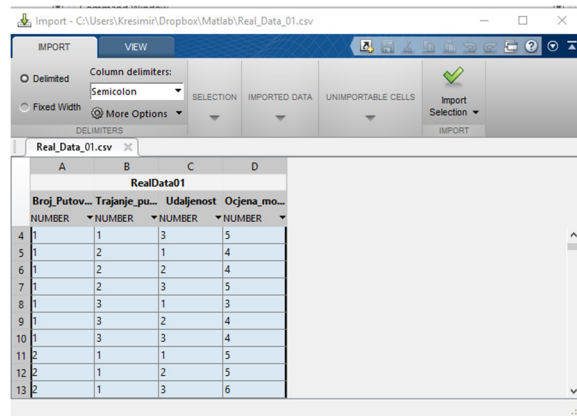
Import - C:\Users\Kresimir\Dropbox\Matlab\Real_Data_01.csv

IMPORT VIEW

Delimited
Fixed Width
Column delimiters:
Semicolon
More Options
DELIMITERS

SELECTION

IMPORTED DATA

UNIMPORTABLE CELLS

Import Selection
IMPORT

Real_Data_01.csv

| | A | B | C | D |
|---|---|---|---|---|
| | RealData01 | | | |
| | Broj_Putov... | Trajanje_pu... | Udaljenost | Ocjena_mo... |
| | NUMBER | NUMBER | NUMBER | NUMBER |
| 4 | 1 | 1 | 3 | 5 |
| 5 | 1 | 2 | 1 | 4 |
| 6 | 1 | 2 | 2 | 4 |
| 7 | 1 | 2 | 3 | 5 |
| 8 | 1 | 3 | 1 | 3 |
| 9 | 1 | 3 | 2 | 4 |
| 10 | 1 | 3 | 3 | 4 |
| 11 | 2 | 1 | 1 | 5 |
| 12 | 2 | 1 | 2 | 5 |
| 13 | 2 | 1 | 3 | 6 |